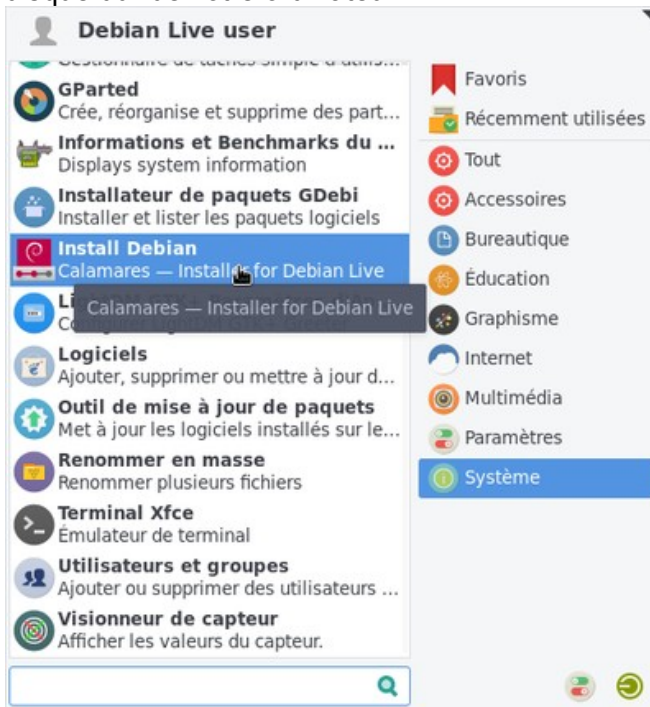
Debian Live user

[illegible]

GParted
Crée, réorganise et supprime des part...

Informations et Benchmarks du ...
Displays system information

Installateur de paquets GDebi
Installer et lister les paquets logiciels

Install Debian
Calamares — Install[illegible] for Debian Live

Li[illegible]
Co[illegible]

Calamares — Installer for Debian Live

Logiciels
Ajouter, supprimer ou mettre à jour d...

Outil de mise à jour de paquets
Met à jour les logiciels installés sur le...

Renommer en masse
Renommer plusieurs fichiers

Terminal Xfce
Émulateur de terminal

Utilisateurs et groupes
Ajouter ou supprimer des utilisateurs ...

Visionneur de capteur
Afficher les valeurs du capteur.

Favoris
Récemment utilisées
Tout
Accessoires
Bureautique
Éducation
Graphisme
Internet
Multimédia
Paramètres
Système